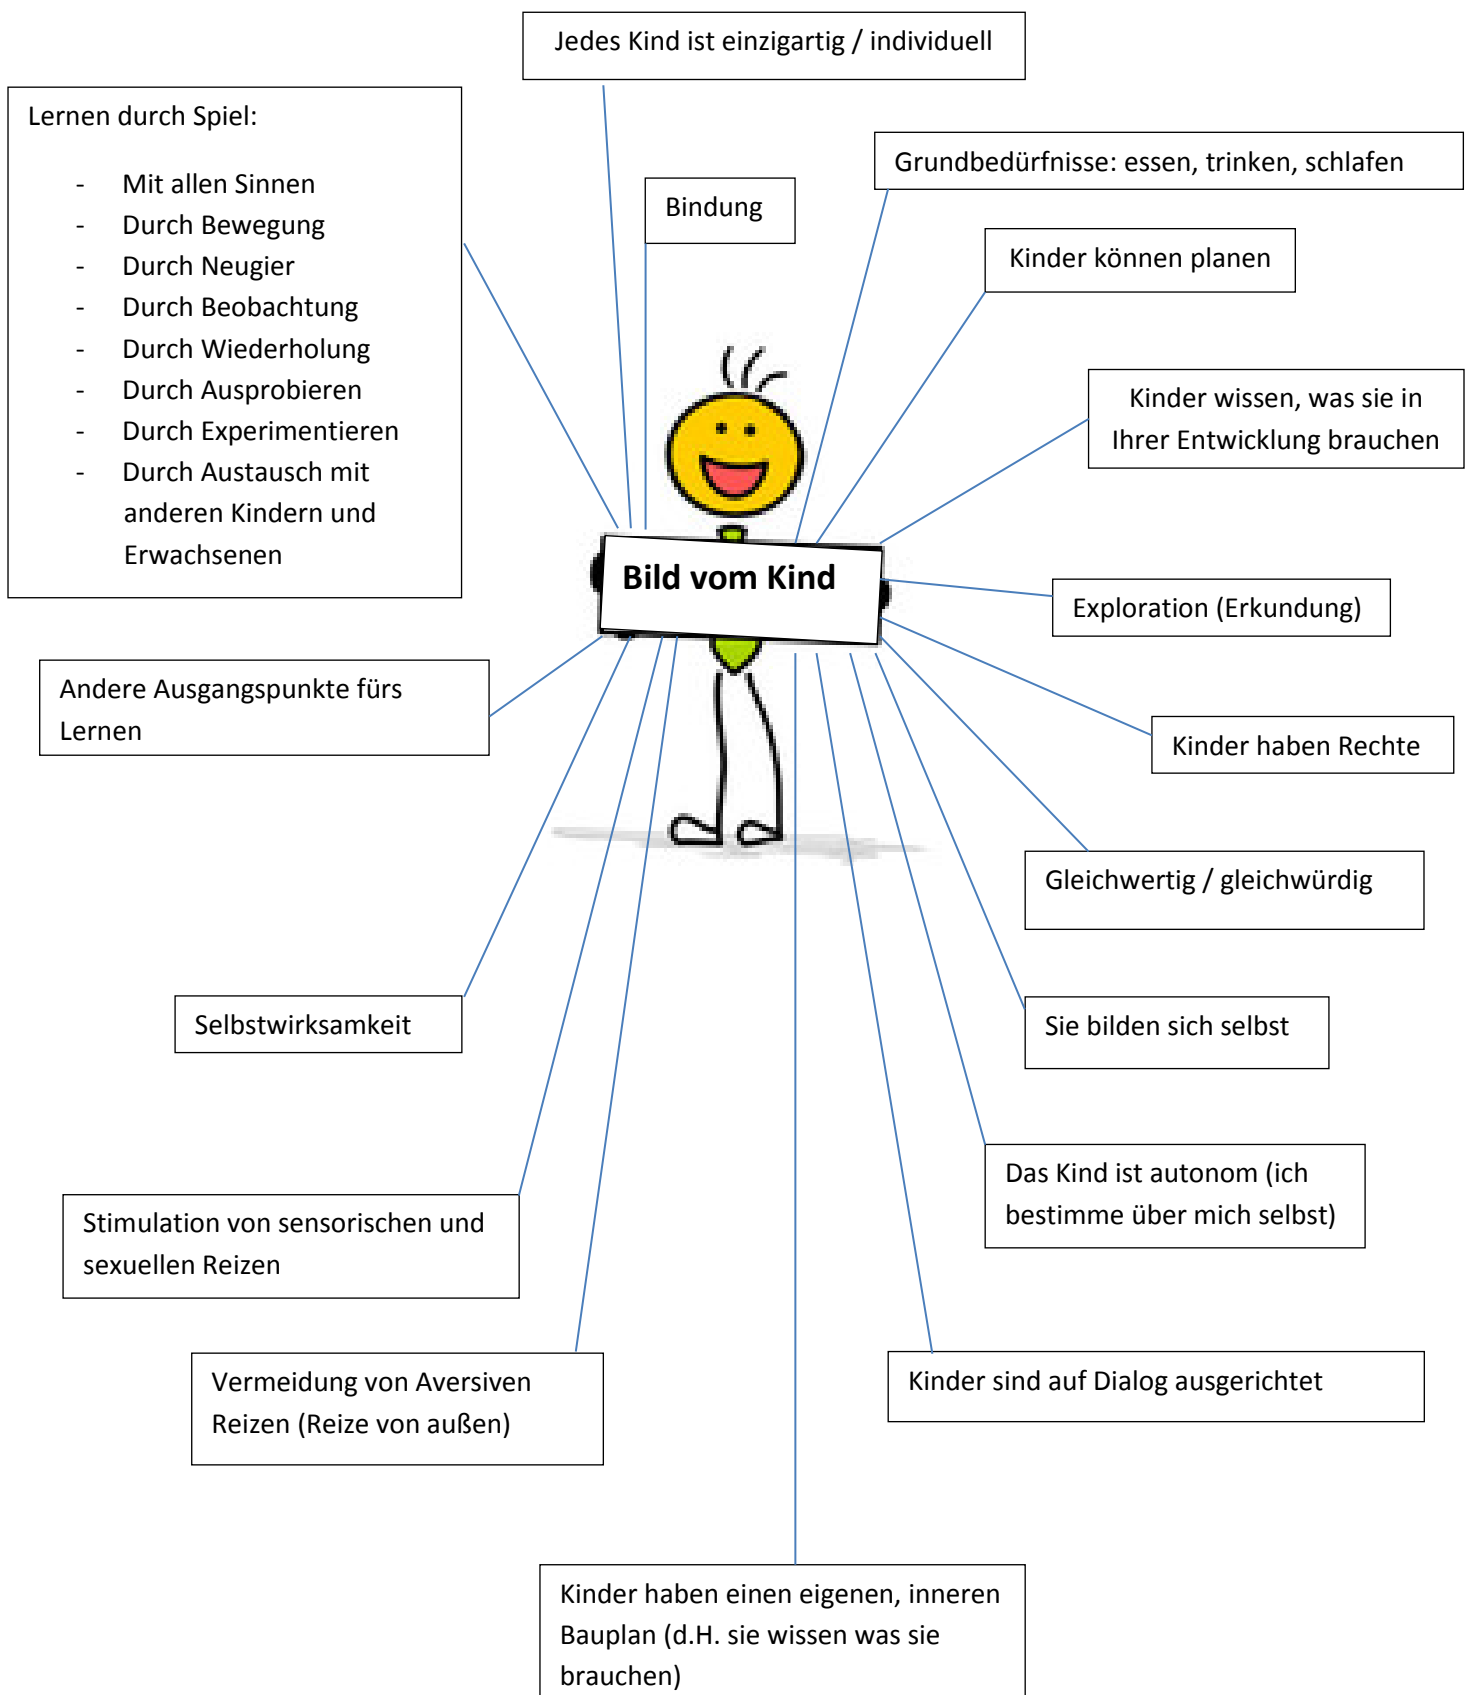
Jedes Kind ist einzigartig / individuell

Lernen durch Spiel:

- Mit allen Sinnen
- Durch Bewegung
- Durch Neugier
- Durch Beobachtung
- Durch Wiederholung
- Durch Ausprobieren
- Durch Experimentieren
- Durch Austausch mit anderen Kindern und Erwachsenen

Bindung

Grundbedürfnisse: essen, trinken, schlafen

Kinder können planen

Kinder wissen, was sie in Ihrer Entwicklung brauchen

Bild vom Kind

Exploration (Erkundung)

Andere Ausgangspunkte fürs Lernen

Kinder haben Rechte

Gleichwertig / gleichwürdig

Selbstwirksamkeit

Sie bilden sich selbst

Das Kind ist autonom (ich bestimme über mich selbst)

Stimulation von sensorischen und sexuellen Reizen

Vermeidung von Aversiven Reizen (Reize von außen)

Kinder sind auf Dialog ausgerichtet

Kinder haben einen eigenen, inneren Bauplan (d.H. sie wissen was sie brauchen)